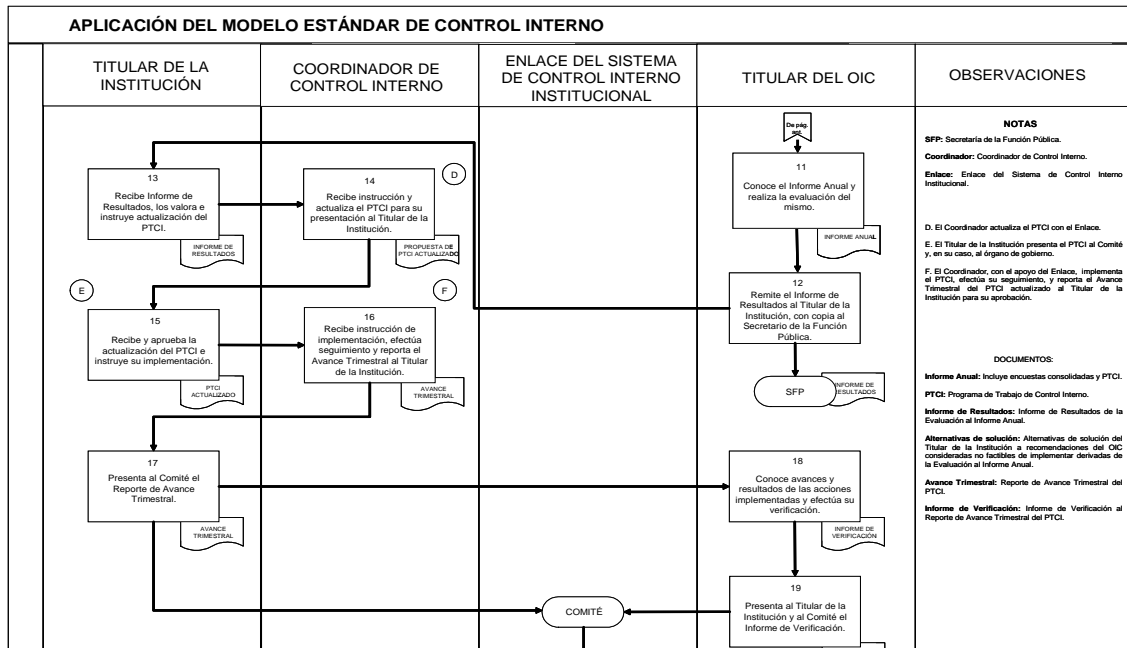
APLICACIÓN DEL MODELO ESTÁNDAR DE CONTROL INTERNO

TITULAR DE LA INSTITUCIÓN

COORDINADOR DE CONTROL INTERNO

ENLACE DEL SISTEMA DE CONTROL INTERNO INSTITUCIONAL

TITULAR DEL OIC

OBSERVACIONES

De pág. ant.

11
Conoce el Informe Anual y realiza la evaluación del mismo.

INFORME ANUAL

13
Recibe Informe de Resultados, los valora e instruye actualización del PTCI.

INFORME DE RESULTADOS

D

14
Recibe instrucción y actualiza el PTCI para su presentación al Titular de la Institución.

PROPUESTA DE PTCI ACTUALIZADO

E

F

12
Remite el Informe de Resultados al Titular de la Institución, con copia al Secretario de la Función Pública.

15
Recibe y aprueba la actualización del PTCI e instruye su implementación.

PTCI ACTUALIZADO

16
Recibe instrucción de implementación, efectúa seguimiento y reporta el Avance Trimestral al Titular de la Institución.

AVANCE TRIMESTRAL

SFP

INFORME DE RESULTADOS

17
Presenta al Comité el Reporte de Avance Trimestral.

AVANCE TRIMESTRAL

18
Conoce avances y resultados de las acciones implementadas y efectúa su verificación.

INFORME DE VERIFICACIÓN

19
Presenta al Titular de la Institución y al Comité el Informe de Verificación.

COMITÉ

NOTAS

SFP: Secretaría de la Función Pública.

Coordinador: Coordinador de Control Interno.

Enlace: Enlace del Sistema de Control Interno Institucional.

D. El Coordinador actualiza el PTCI con el Enlace.

E. El Titular de la Institución presenta el PTCI al Comité y, en su caso, al órgano de gobierno.

F. El Coordinador, con el apoyo del Enlace, implementa el PTCI, efectúa su seguimiento, y reporta el Avance Trimestral del PTCI actualizado al Titular de la Institución para su aprobación.

DOCUMENTOS:

Informe Anual: Incluye encuestas consolidadas y PTCI.

PTCI: Programa de Trabajo de Control Interno.

Informe de Resultados: Informe de Resultados de la Evaluación al Informe Anual.

Alternativas de solución: Alternativas de solución del Titular de la Institución a recomendaciones del OIC consideradas no factibles de implementar derivadas de la Evaluación al Informe Anual.

Avance Trimestral: Reporte de Avance Trimestral del PTCI.

Informe de Verificación: Informe de Verificación al Reporte de Avance Trimestral del PTCI.